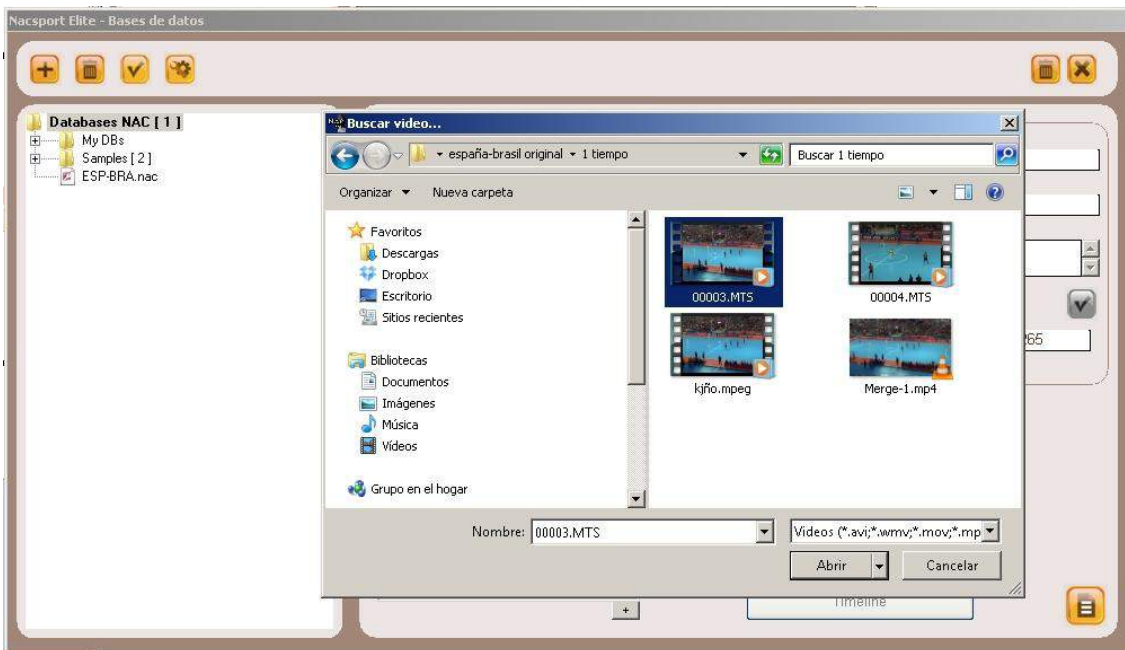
Nacsport Elite - Bases de datos

Databases NAC [ 1 ]
My DBs
Samples [ 2 ]
ESP-BRA.nac

Buscar video...

▸ españa-brasil original ▸ 1 tiempo

Buscar 1 tiempo

Organizar ▾ Nueva carpeta

Favoritos
Descargas
Dropbox
Escritorio
Sitios recientes

Bibliotecas
Documentos
Imágenes
Música
Vídeos

Grupo en el hogar

00003.MTS
00004.MTS
kjño.mpeg
Merge-1.mp4

Nombre: 00003.MTS

Videos (*.avi;*.wmv;*.mov;*.mp

Abrir

Cancelar

265

+

Timeline